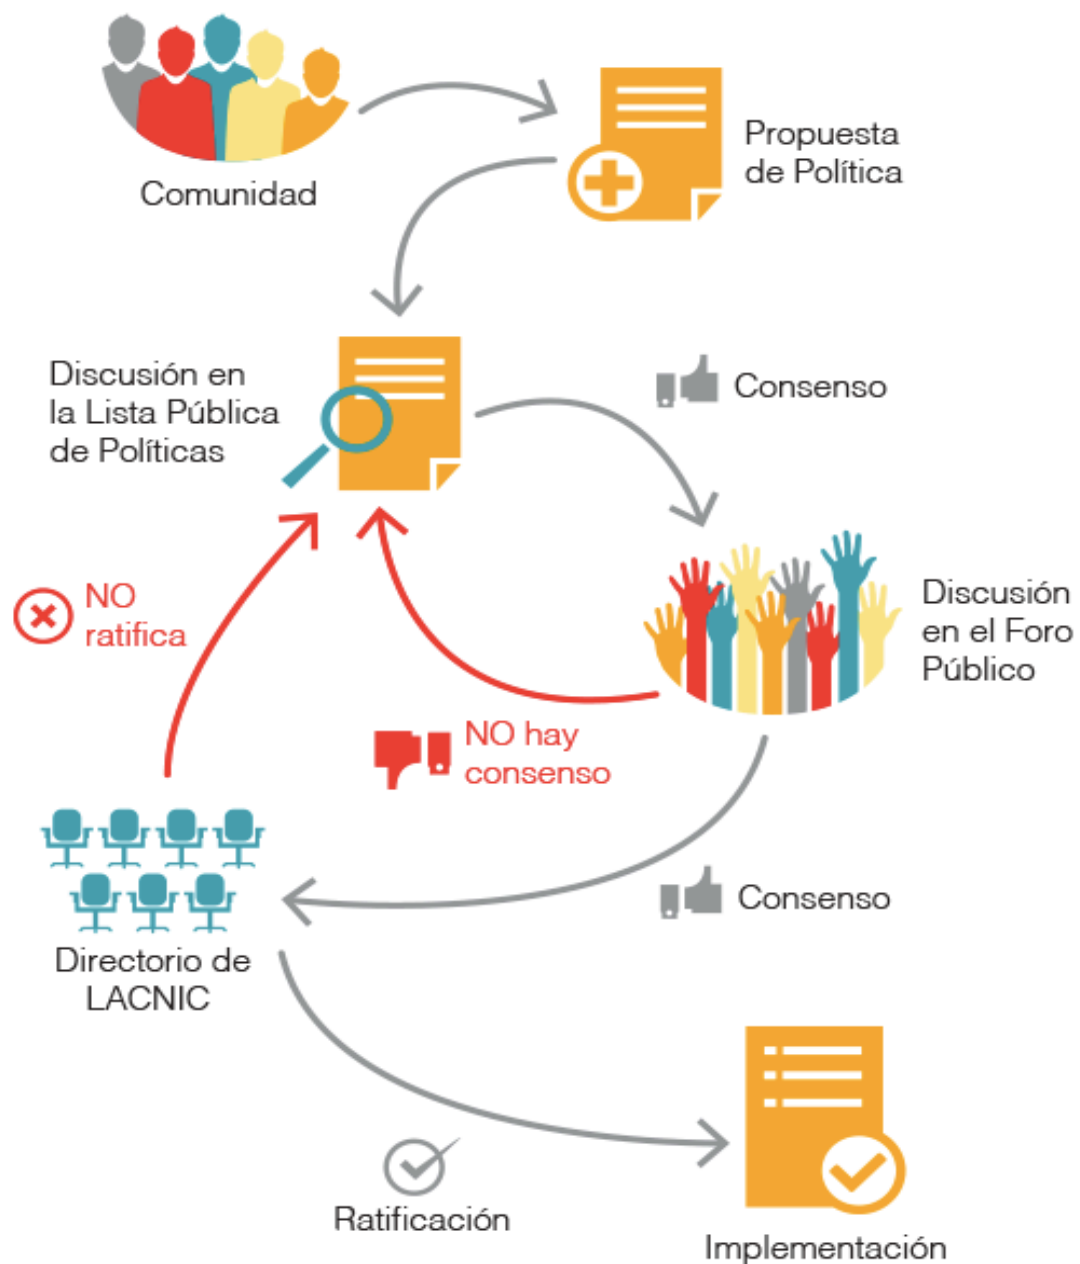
Comunidad

Propuesta de Política

Discusión en la Lista Pública de Políticas

Consenso

NO ratifica

Discusión en el Foro Público

NO hay consenso

Consenso

Directorio de LACNIC

Ratificación

Implementación